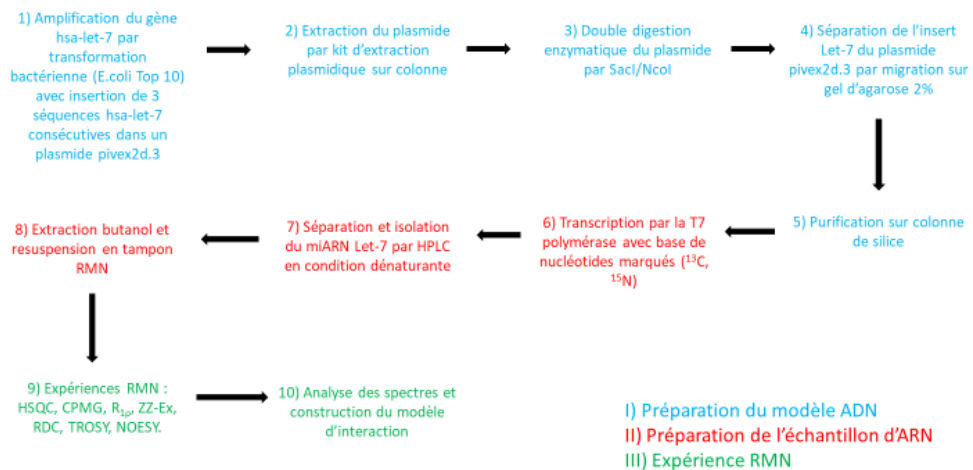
1) Amplification du gène hsa-let-7 par transformation bactérienne (E.coli Top 10) avec insertion de 3 séquences hsa-let-7 consécutives dans un plasmide pivex2d.3

2) Extraction du plasmide par kit d'extraction plasmidique sur colonne

3) Double digestion enzymatique du plasmide par SacI/NcoI

4) Séparation de l'insert Let-7 du plasmide pivex2d.3 par migration sur gel d'agarose 2%

5) Purification sur colonne de silice

6) Transcription par la T7 polymérase avec base de nucléotides marqués ($^{13}$C, $^{15}$N)

7) Séparation et isolation du miARN Let-7 par HPLC en condition dénaturante

8) Extraction butanol et resuspension en tampon RMN

9) Expériences RMN : HSQC, CPMG, $R_{1\rho}$, ZZ-Ex, RDC, TROSY, NOESY.

10) Analyse des spectres et construction du modèle d'interaction

I) Préparation du modèle ADN
II) Préparation de l'échantillon d'ARN
III) Expérience RMN